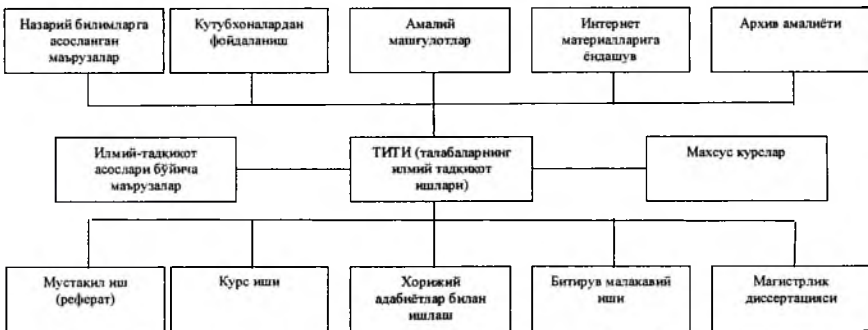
Назарий билимларга асосланган маърузалар

Кутубхоналардан фойдаланиш

Амалий машғулотлар

Интернет материалларига ёндашув

Архив амалиёти

Илмий-тадқиқот асослари бўйича маърузалар

ТИТИ (талабаларнинг илмий тадқиқот ишлари)

Махсус курслар

Мустақил иш (реферат)

Курс иши

Хорижий адабиётлар билан ишлаш

Битирув малакавий иши

Магистрлик диссертацияси